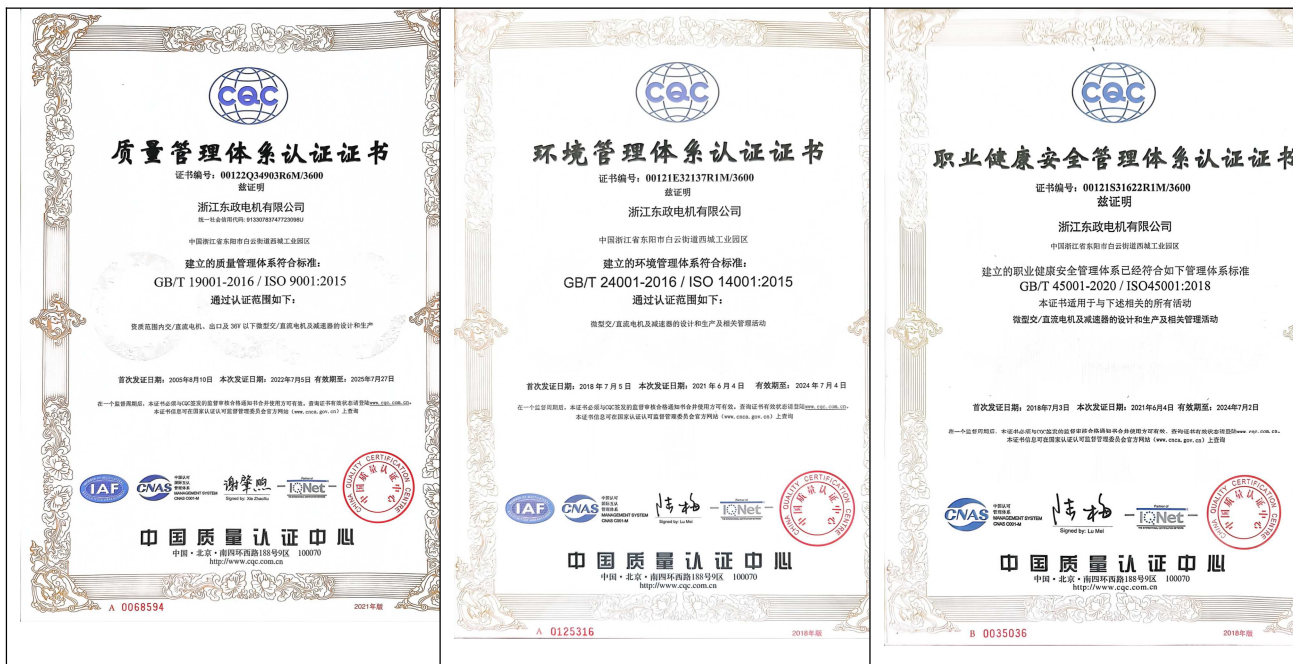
CQC

质量管理体系认证证书

证书编号：00122Q34903R6M/3600
兹证明

浙江东政电机有限公司

统一社会信用代码: 91330783747723098U

中国浙江省东阳市白云街道西城工业园区

建立的质量管理体系符合标准：
GB/T 19001-2016 / ISO 9001:2015
通过认证范围如下：

资质范围内交/直流电机、出口及 36V 以下微型交/直流电机及减速器的设计和生产

首次发证日期：2005年8月10日 本次发证日期：2022年7月5日 有效期至：2025年7月27日

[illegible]

IAF CNAS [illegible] Signed by: Xie Zhaohui IQNet

中国质量认证中心 CHINA QUALITY CERTIFICATION CENTRE

中国质量认证中心
中国 · 北京 · 南四环西路188号9区 100070
http://www.cqc.com.cn

A 0068594 2021年版

CQC

环境管理体系认证证书

证书编号：00121E32137R1M/3600
兹证明

浙江东政电机有限公司

中国浙江省东阳市白云街道西城工业园区

建立的环境管理体系符合标准：
GB/T 24001-2016 / ISO 14001:2015
通过认证范围如下：

微型交/直流电机及减速器的设计和生产及相关管理活动

首次发证日期：2018 年 7 月 5 日 本次发证日期：2021 年 6 月 4 日 有效期至：2024 年 7 月 4 日

在一个监督周期后，本证书必须与CQC签发的监督审核合格通知书合并使用方可有效，查询证书有效状态请登陆www.cqc.com.cn。
本证书信息可在国家认证认可监督管理委员会官方网站（www.cnca.gov.cn）上查询

IAF CNAS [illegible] Signed by: Lu Mei IQNet

中国质量认证中心 CHINA QUALITY CERTIFICATION CENTRE

中国质量认证中心
中国 · 北京 · 南四环西路188号9区 100070
http://www.cqc.com.cn

A 0125316 2018年版

CQC

职业健康安全管理体系认证证书

证书编号：00121S31622R1M/3600
兹证明

浙江东政电机有限公司

中国浙江省东阳市白云街道西城工业园区

建立的职业健康安全管理体系已经符合如下管理体系标准
GB/T 45001-2020 / ISO45001:2018
本证书适用于与下述相关的所有活动
微型交/直流电机及减速器的设计和生产及相关管理活动

首次发证日期：2018年7月3日 本次发证日期：2021年6月4日 有效期至：2024年7月2日

在一个监督周期后，本证书必须与CQC签发的监督审核合格通知书合并使用方可有效，查询证书有效状态请登陆www.cqc.com.cn。
本证书信息可在国家认证认可监督管理委员会官方网站（www.cnca.gov.cn）上查询

CNAS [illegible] Signed by: Lu Mei IQNet

中国质量认证中心 CHINA QUALITY CERTIFICATION CENTRE

中国质量认证中心
中国 · 北京 · 南四环西路188号9区 100070
http://www.cqc.com.cn

B 0035036 2018年版